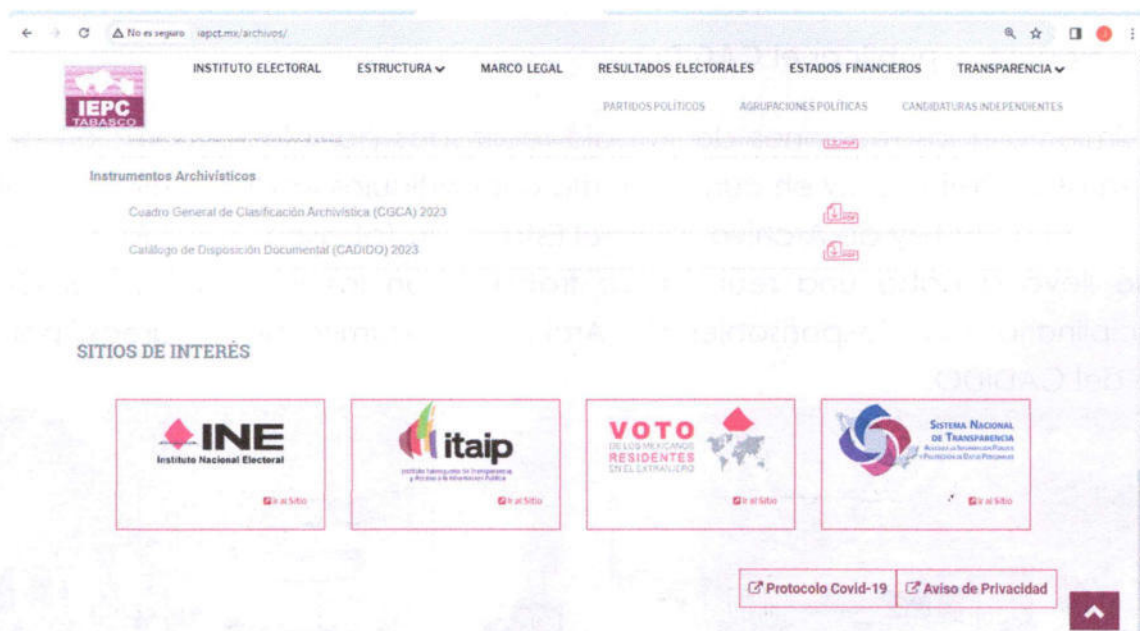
No es seguro iepct.mx/archivos/

IEPC TABASCO

INSTITUTO ELECTORAL ESTRUCTURA MARCO LEGAL RESULTADOS ELECTORALES ESTADOS FINANCIEROS TRANSPARENCIA

PARTIDOS POLÍTICOS AGRUPACIONES POLÍTICAS CANDIDATURAS INDEPENDIENTES

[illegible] de Desarrollo Archivístico 2023

Instrumentos Archivísticos

Cuadro General de Clasificación Archivística (CGCA) 2023

Catálogo de Disposición Documental (CADIDO) 2023

SITIOS DE INTERÉS

INE Instituto Nacional Electoral
Ir al Sitio

itaip
Instituto Tabasqueño de Transparencia y Acceso a la Información Pública
Ir al Sitio

VOTO DE LOS MEXICANOS RESIDENTES EN EL EXTRANJERO
Ir al Sitio

Sistema Nacional de Transparencia
Acceso a la Información Pública y Protección de Datos Personales
Ir al Sitio

Protocolo Covid-19

Aviso de Privacidad